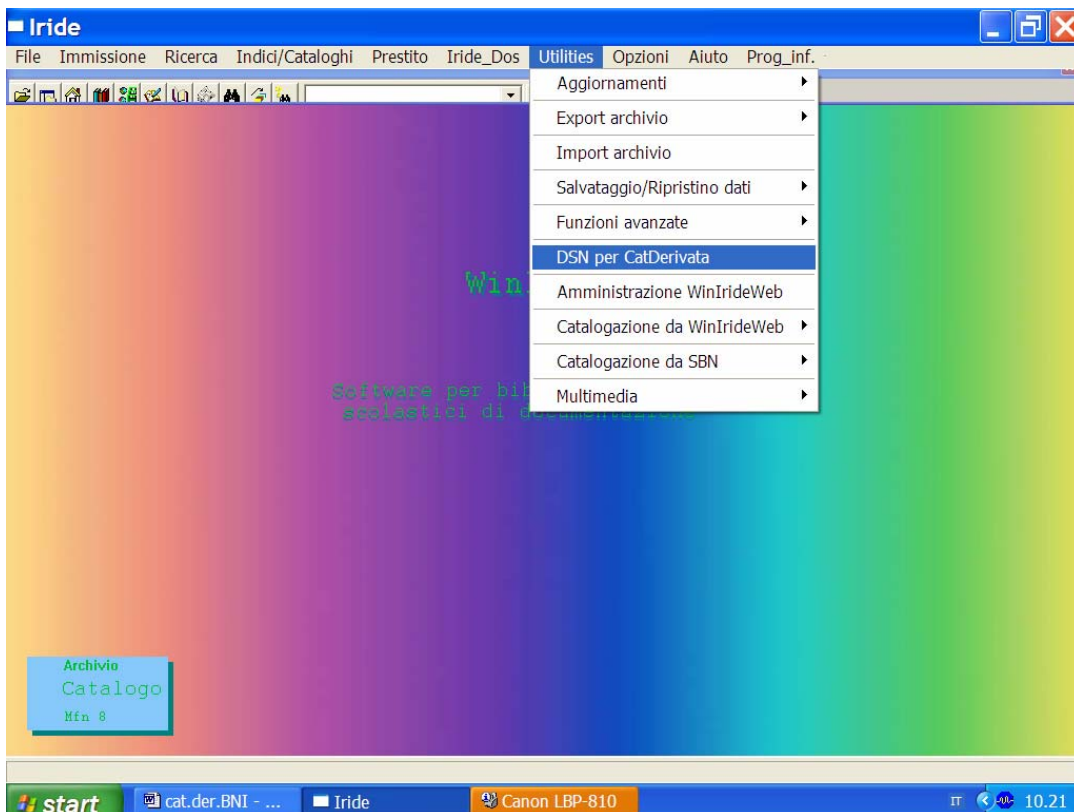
Iride

File Immissione Ricerca Indici/Cataloghi Prestito Iride_Dos Utilities Opzioni Aiuto Prog_inf.

Aggiornamenti
Export archivio
Import archivio
Salvataggio/Ripristino dati
Funzioni avanzate
DSN per CatDerivata
Amministrazione WinIrideWeb
Catalogazione da WinIrideWeb
Catalogazione da SBN
Multimedia

Win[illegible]

Software per bib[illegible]
scolastici di d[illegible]

Archivio
Catalogo
Mfn 8

start cat.der.BNI - ... Iride Canon LBP-810 IT 10.21